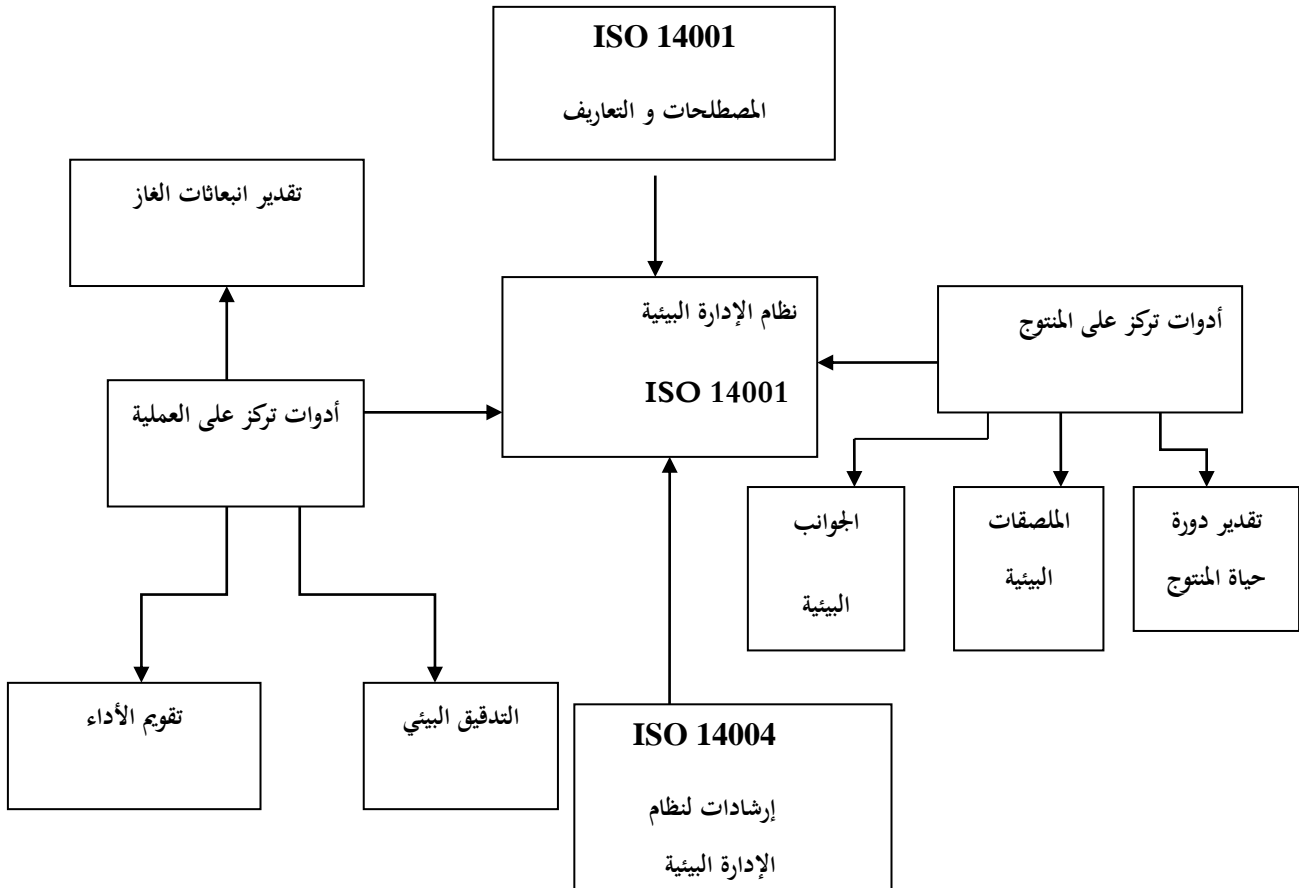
ISO 14001
المصطلحات و التعاريف

تقدير انبعاثات الغاز

نظام الإدارة البيئية
ISO 14001

أدوات تركز على المنتج

أدوات تركز على العملية

الجوانب البيئية

الملصقات البيئية

تقدير دورة حياة المنتج

تقويم الأداء

التدقيق البيئي

ISO 14004
إرشادات لنظام الإدارة البيئية